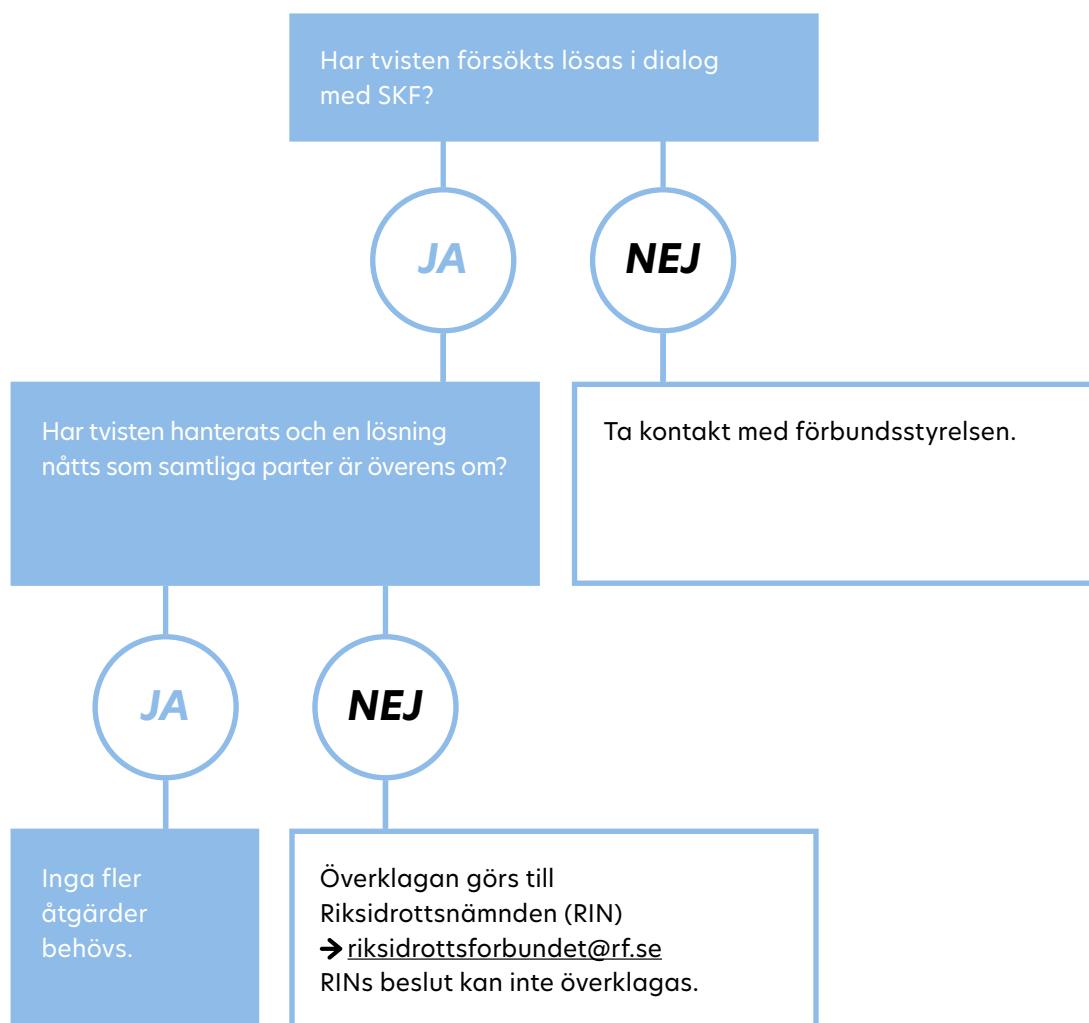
Har tvisten försökts lösas i dialog med SKF?

JA

NEJ

Har tvisten hanterats och en lösning nåtts som samtliga parter är överens om?

Ta kontakt med förbundsstyrelsen.

JA

NEJ

Inga fler åtgärder behövs.

Överklagan görs till Riksidrottsnämnden (RIN)
→ riksidrottsforbundet@rf.se
RINs beslut kan inte överklagas.